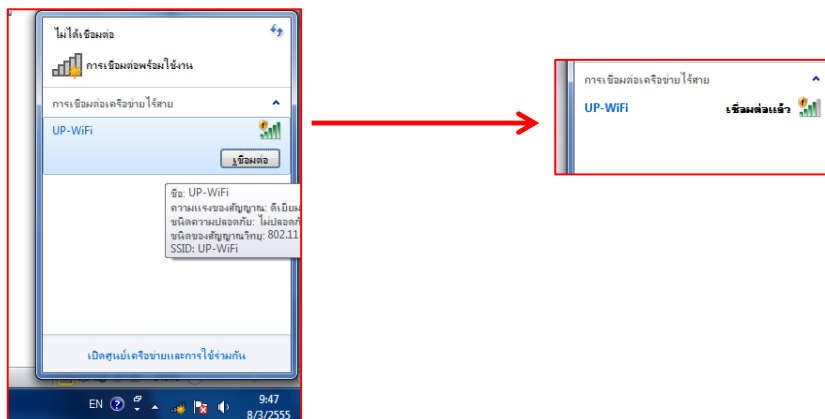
ไม่ได้เชื่อมต่อ

การเชื่อมต่อพร้อมใช้งาน

การเชื่อมต่อเครือข่ายไร้สาย

UP-WiFi

เชื่อมต่อ

ชื่อ: UP-WiFi
ความแรงของสัญญาณ: ดีเยี่ยม
ชนิดความปลอดภัย: ไม่ปลอดภั
ชนิดของสัญญาณวิทยุ: 802.11
SSID: UP-WiFi

เปิดศูนย์เครือข่ายและการใช้ร่วมกัน

EN 9:47 8/3/2555

การเชื่อมต่อเครือข่ายไร้สาย

UP-WiFi เชื่อมต่อแล้ว